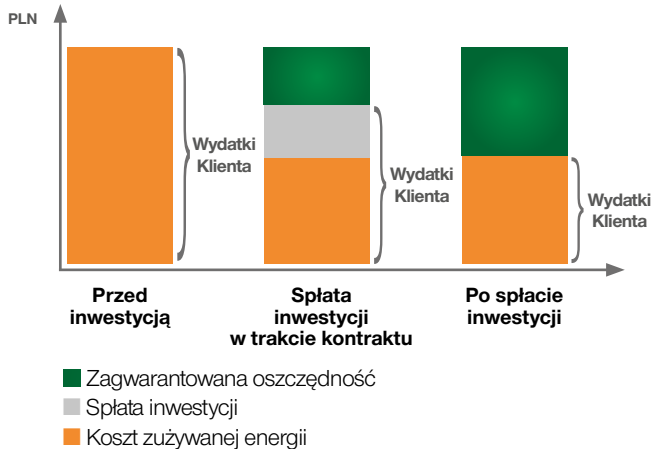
PLN

Wydatki Klienta

Wydatki Klienta

Wydatki Klienta

Przed inwestycją

Spłata inwestycji w trakcie kontraktu

Po spłacie inwestycji

Zagwarantowana oszczędność

Spłata inwestycji

Koszt zużywanej energii